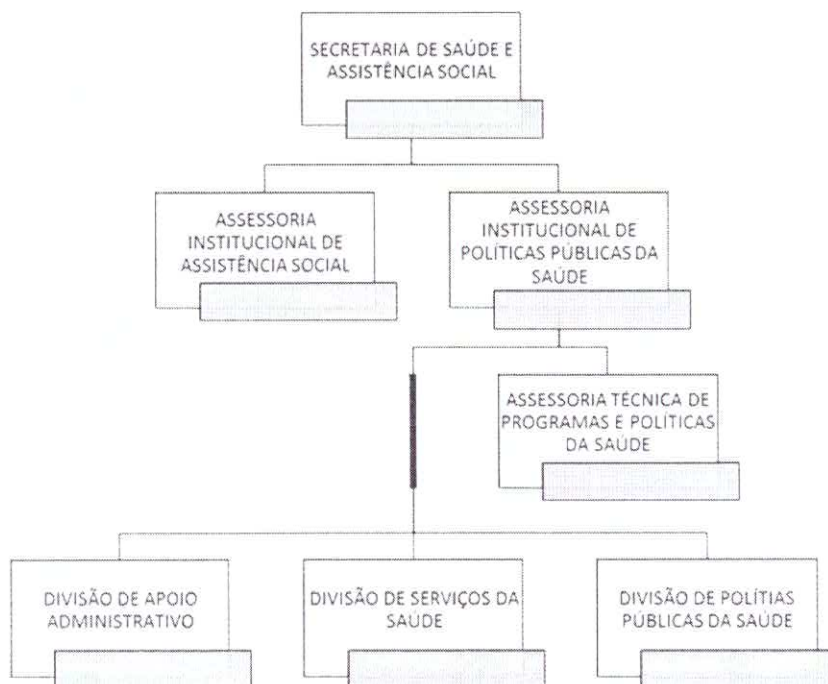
SECRETARIA DE SAÚDE E ASSISTÊNCIA SOCIAL

ASSESSORIA INSTITUCIONAL DE ASSISTÊNCIA SOCIAL

ASSESSORIA INSTITUCIONAL DE POLÍTICAS PÚBLICAS DA SAÚDE

ASSESSORIA TÉCNICA DE PROGRAMAS E POLÍTICAS DA SAÚDE

DIVISÃO DE APOIO ADMINISTRATIVO

DIVISÃO DE SERVIÇOS DA SAÚDE

DIVISÃO DE POLÍTIAS PÚBLICAS DA SAÚDE